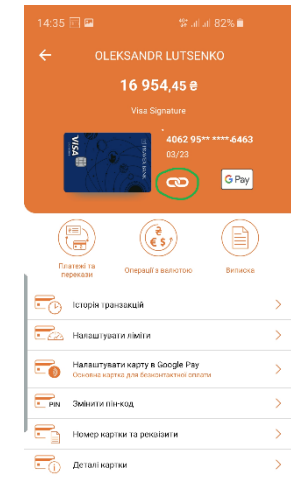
14:35 82%

OLEKSANDR LUTSENKO

16 954,45 ₴

Visa Signature

VISA

4062 95** ****6463
03/23

G Pay

Платежі та перекази

Операції з валютою

Виписка

Історія транзакцій

Налаштувати ліміти

Налаштувати карту в Google Pay
Основна картка для безконтактної оплати

PIN Змінити пін-код

Номер картки та реквізити

Деталі картки